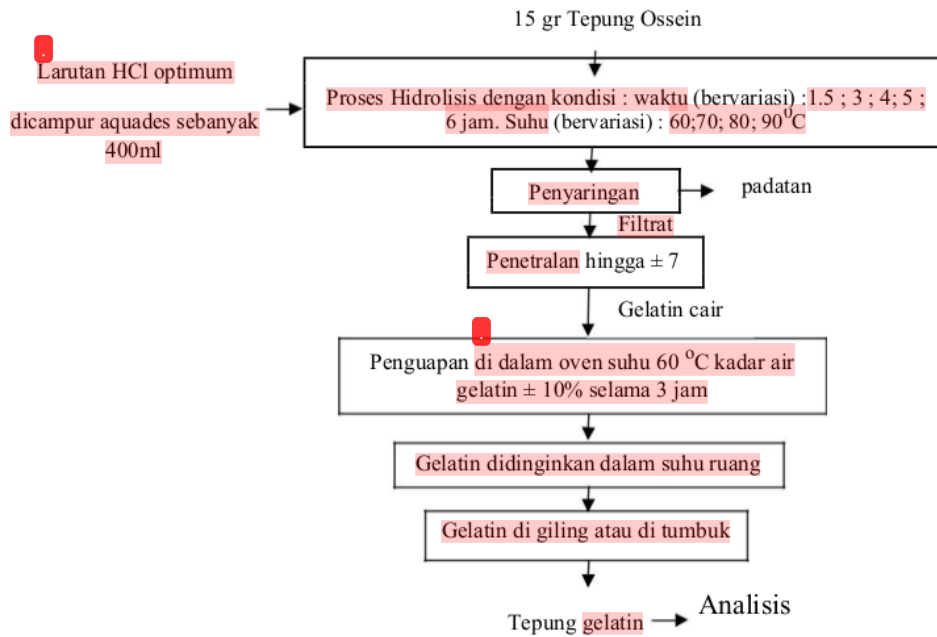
15 gr Tepung Ossein

Larutan HCl optimum

dicampur aquades sebanyak 400ml

Proses Hidrolisis dengan kondisi : waktu (bervariasi) : 1.5 ; 3 ; 4; 5 ; 6 jam. Suhu (bervariasi) : 60;70; 80; 90$^{0}$C

Penyaringan

padatan

Filtrat

Penetralan hingga ± 7

Gelatin cair

Penguapan di dalam oven suhu 60 $^{0}$C kadar air gelatin ± 10% selama 3 jam

Gelatin didinginkan dalam suhu ruang

Gelatin di giling atau di tumbuk

Tepung gelatin

Analisis